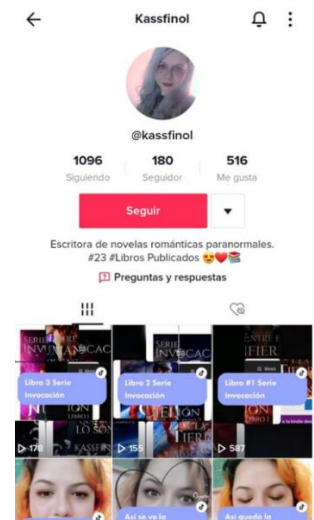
Kassfinol

@kassfinol

1096 Siguiendo

180 Seguidor

516 Me gusta

Seguir

Escritora de novelas románticas paranormales. #23 #Libros Publicados 😍❤️📚

Preguntas y respuestas

Libro 3 Serie Invocación

Libro 2 Serie Invocación

Libro #1 Serie Invocación

▷ 178

▷ 155

▷ 587

Así se ve la

Así quedó la